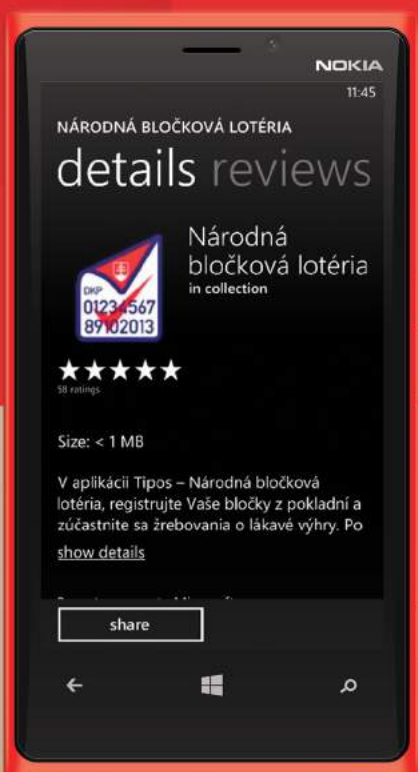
NOKIA

11:45

NÁRODNÁ BLOČKOVÁ LOTÉRIA

details reviews

DKP
01234567
89102013

Národná bločková lotéria
in collection

★★★★★
58 ratings

Size: < 1 MB

V aplikácii Tipos – Národná bločková lotéria, registrujte Vaše bločky z pokladní a zúčastnite sa žrebovania o lákavé výhry. Po

show details

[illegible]

share